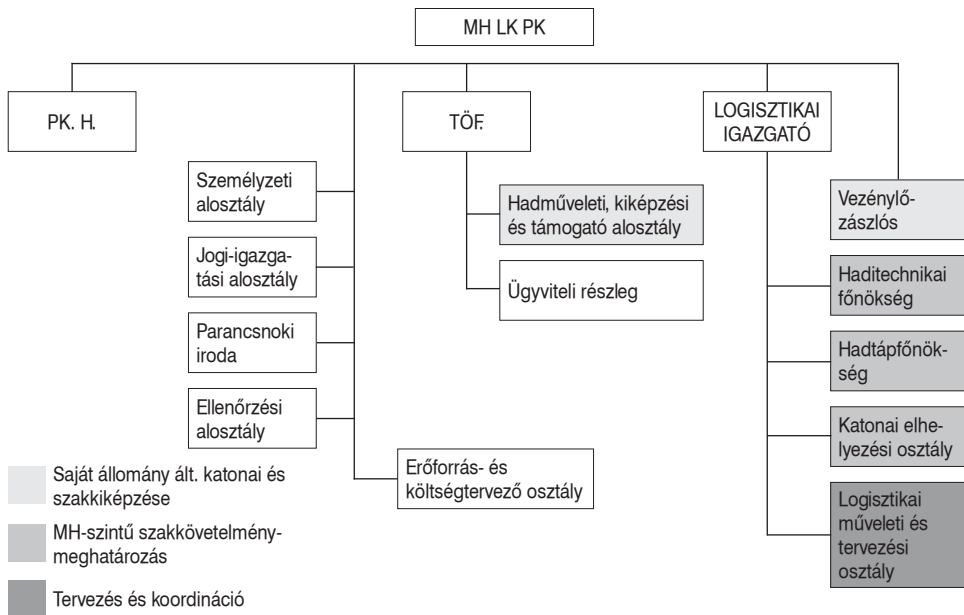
MH LK PK

PK. H.

TÖF.

LOGISZTIKAI IGAZGATÓ

Személyzeti alosztály

Jogi-igazgatási alosztály

Parancsnoki iroda

Ellenőrzési alosztály

Hadműveleti, kiképzési és támogató alosztály

Ügyviteli részleg

Erőforrás- és költségtervező osztály

Vezénylőzászlós

Haditechnikai főnökség

Hadtápfőnökség

Katonai elhelyezési osztály

Logisztikai műveleti és tervezési osztály

Saját állomány ált. katonai és szakkiképzése

MH-szintű szakkövetelmény-meghatározás

Tervezés és koordináció